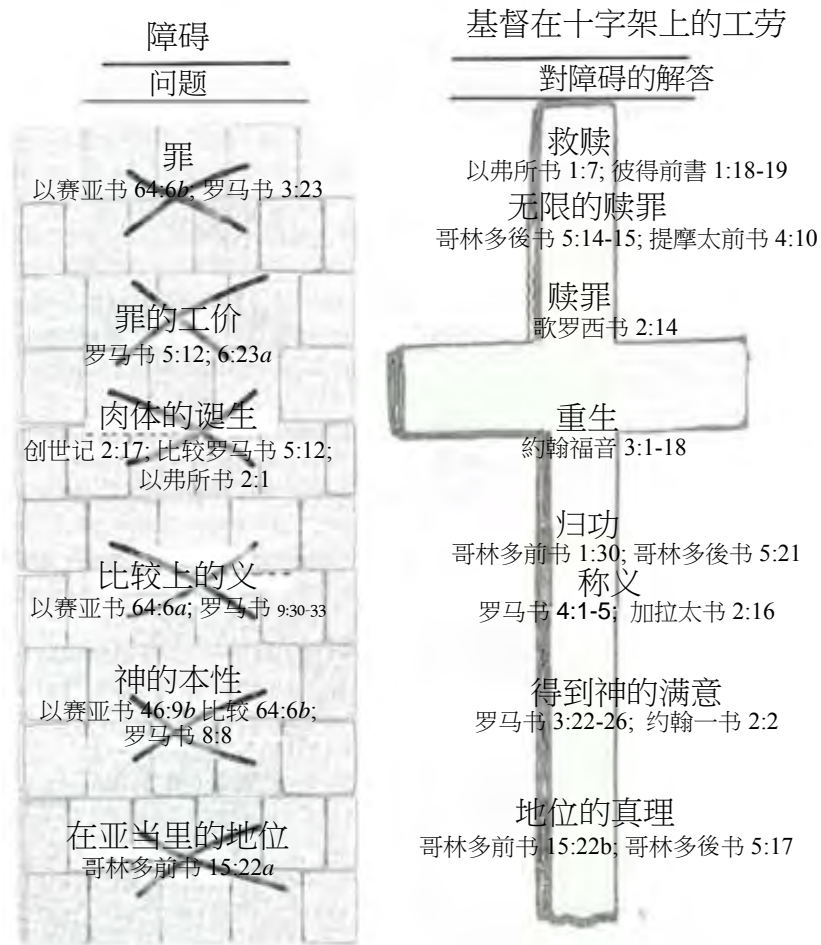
障碍
问题

罪
以赛亚书 64:6*b*; 罗马书 3:23

罪的工价
罗马书 5:12; 6:23*a*

肉体的诞生
创世记 2:17; 比较罗马书 5:12; 以弗所书 2:1

比较上的义
以赛亚书 64:6*a*; 罗马书 9:30-33

神的本性
以赛亚书 46:9*b* 比较 64:6*b*; 罗马书 8:8

在亚当里的地位
哥林多前书 15:22*a*

基督在十字架上的工劳
對障碍的解答

救赎
以弗所书 1:7; 彼得前書 1:18-19

无限的赎罪
哥林多後书 5:14-15; 提摩太前书 4:10

赎罪
歌罗西书 2:14

重生
约翰福音 3:1-18

归功
哥林多前书 1:30; 哥林多後书 5:21

称义
罗马书 4:1-5; 加拉太书 2:16

得到神的满意
罗马书 3:22-26; 约翰一书 2:2

地位的真理
哥林多前书 15:22b; 哥林多後书 5:17